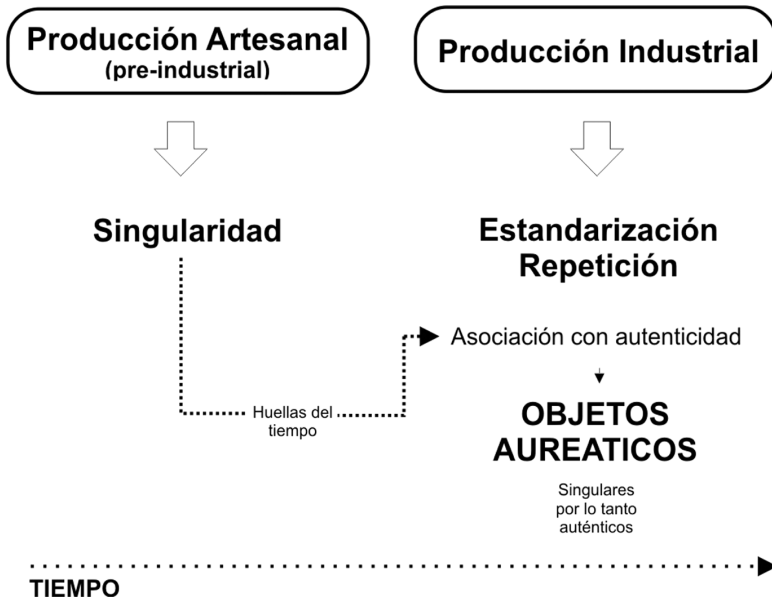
Producción Artesanal
(pre-industrial)

Producción Industrial

Singularidad

Estandarización
Repetición

Asociación con autenticidad

Huellas del tiempo

OBJETOS AUREATICOS

Singulares por lo tanto auténticos

TIEMPO